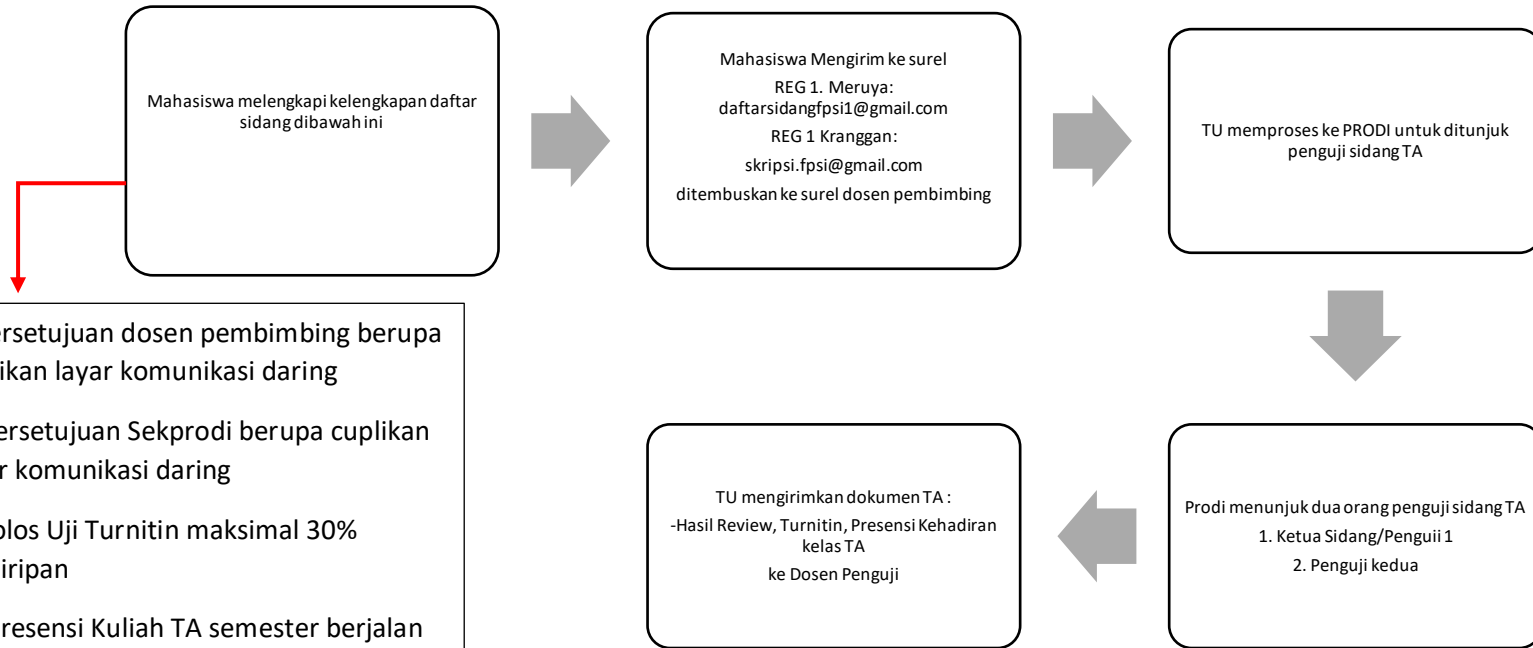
Mahasiswa melengkapi kelengkapan daftar sidang dibawah ini

Mahasiswa Mengirim ke surel
REG 1. Meruya: daftarsidangfpsi1@gmail.com
REG 1 Kranggan:
skripsi.fpsi@gmail.com
ditembuskan ke surel dosen pembimbing

TU memproses ke PRODI untuk ditunjuk penguji sidang TA

ersetujuan dosen pembimbing berupa ikan layar komunikasi daring

ersetujuan Sekprodi berupa cuplikan r komunikasi daring

olos Uji Turnitin maksimal 30% iripan

resensi Kuliah TA semester berjalan

TU mengirimkan dokumen TA :
-Hasil Review, Turnitin, Presensi Kehadiran kelas TA
ke Dosen Penguji

Prodi menunjuk dua orang penguji sidang TA
1. Ketua Sidang/Penguii 1
2. Penguji kedua